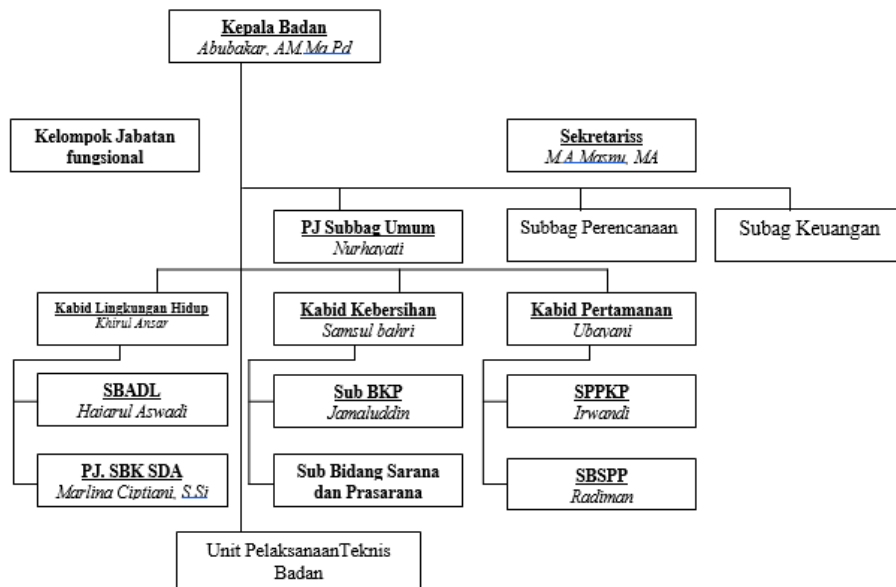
Kepala Badan
Abubakar, AM.Ma.Pd

Kelompok Jabatan fungsional

Sekretariss
M.A.Masmu, MA

PJ Subbag Umum
Nurhayati

Subbag Perencanaan

Subag Keuangan

Kabid Lingkungan Hidup
Khirul Ansar

Kabid Kebersihan
Samsul bahri

Kabid Pertamanan
Ubayani

SBADL
Hajarul Aswadi

PJ. SBK SDA
Marlina Ciptiani, S.Si

Sub BKP
Jamaluddin

Sub Bidang Sarana dan Prasarana

SPPKP
Irwandi

SBSPP
Radiman

Unit PelaksanaanTeknis Badan